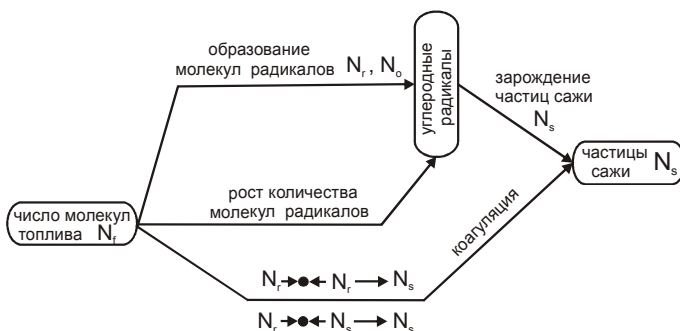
образование молекул радикалов $N_r$, $N_o$

углеродные радикалы

зарождение частиц сажи $N_s$

частицы сажи $N_s$

рост количества молекул радикалов

число молекул топлива $N_f$

коагуляция

$N_r \rightarrow\bullet\leftarrow N_r \longrightarrow N_s$

$N_r \rightarrow\bullet\leftarrow N_s \longrightarrow N_s$